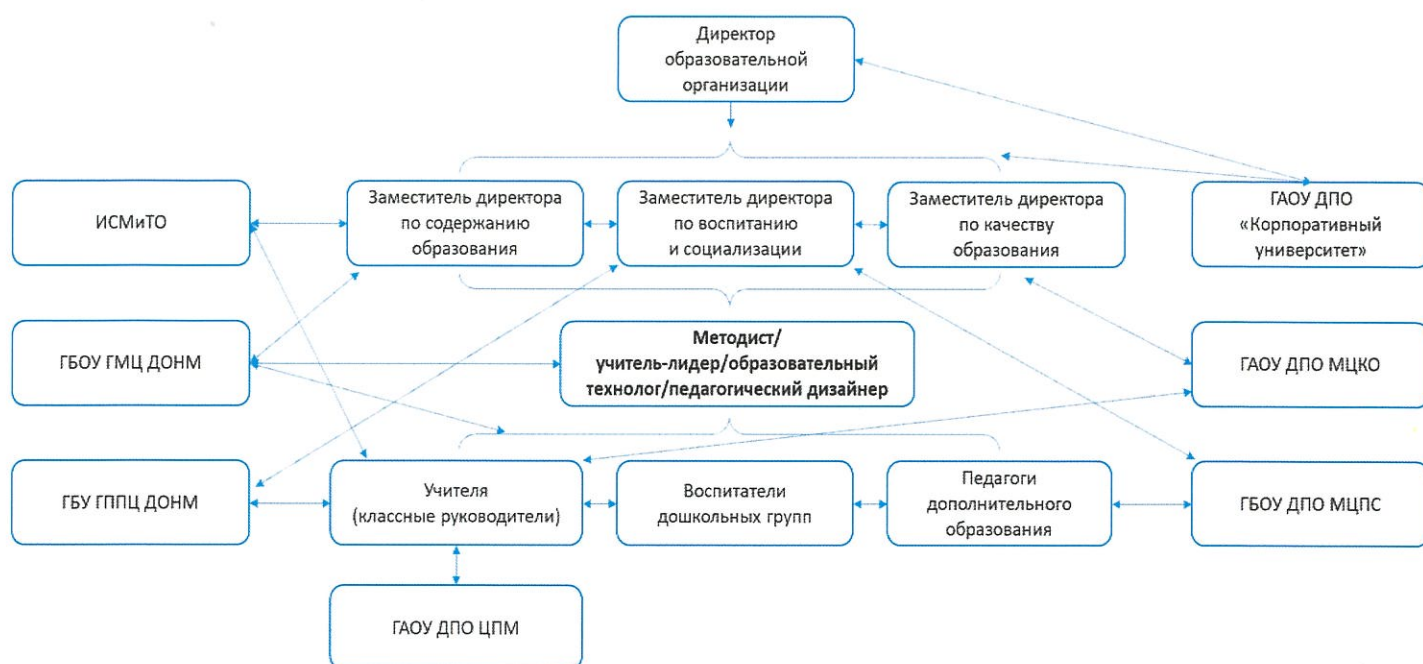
Директор образовательной организации

ИСМиТО

Заместитель директора по содержанию образования

Заместитель директора по воспитанию и социализации

Заместитель директора по качеству образования

ГАОУ ДПО «Корпоративный университет»

ГБОУ ГМЦ ДОНМ

Методист/ учитель-лидер/образовательный технолог/педагогический дизайнер

ГАОУ ДПО МЦКО

ГБУ ГППЦ ДОНМ

Учителя (классные руководители)

Воспитатели дошкольных групп

Педагоги дополнительного образования

ГБОУ ДПО МЦПС

ГАОУ ДПО ЦПМ